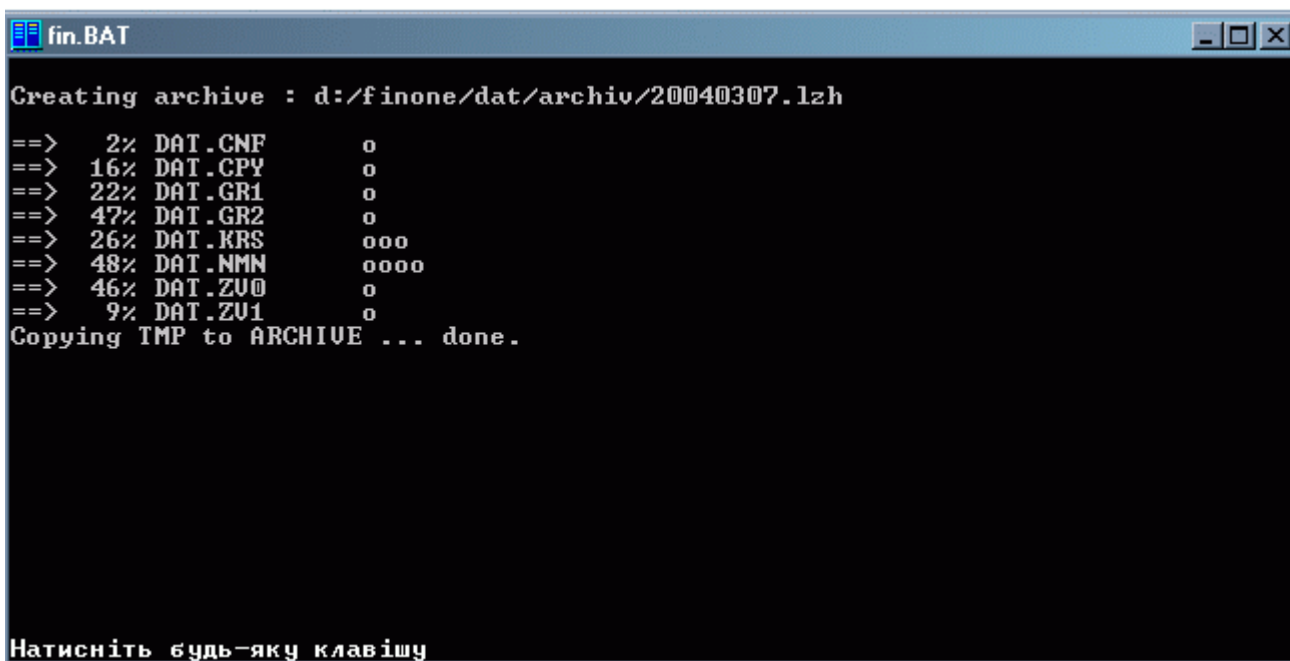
fin.BAT

Creating archive : d:/finone/dat/archiv/20040307.lzh

==> 2% DAT.CNF o
==> 16% DAT.CPY o
==> 22% DAT.GR1 o
==> 47% DAT.GR2 o
==> 26% DAT.KRS ooo
==> 48% DAT.NMN oooo
==> 46% DAT.ZV0 o
==> 9% DAT.ZV1 o
Copying TMP to ARCHIVE ... done.

Натисніть будь-яку клавішу